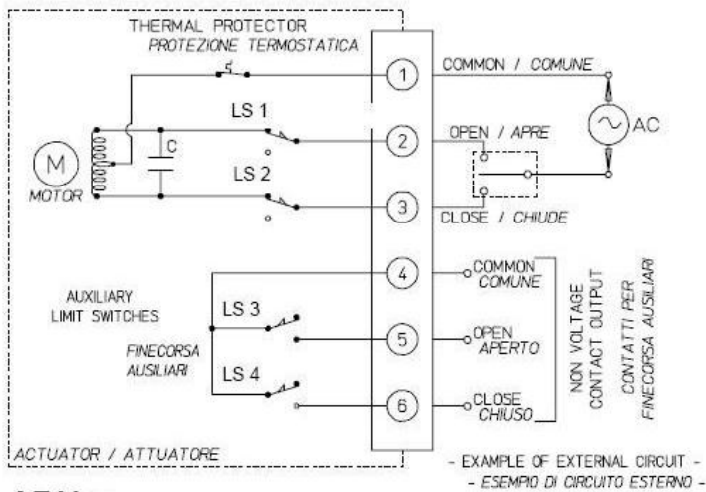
THERMAL PROTECTOR
PROTEZIONE TERMOSTATICA

M
MOTOR

C

LS 1

LS 2

1
2
3
4
5
6

COMMON / COMUNE

AC

OPEN / APRE

CLOSE / CHIUDE

AUXILIARY LIMIT SWITCHES

FINECORSA AUSILIARI

LS 3

LS 4

COMMON
COMUNE

OPEN
APERTO

CLOSE
CHIUSO

NON VOLTAGE CONTACT OUTPUT

CONTATTI PER FINECORSA AUSILIARI

ACTUATOR / ATTUATORE

- EXAMPLE OF EXTERNAL CIRCUIT -
- ESEMPIO DI CIRCUITO ESTERNO -